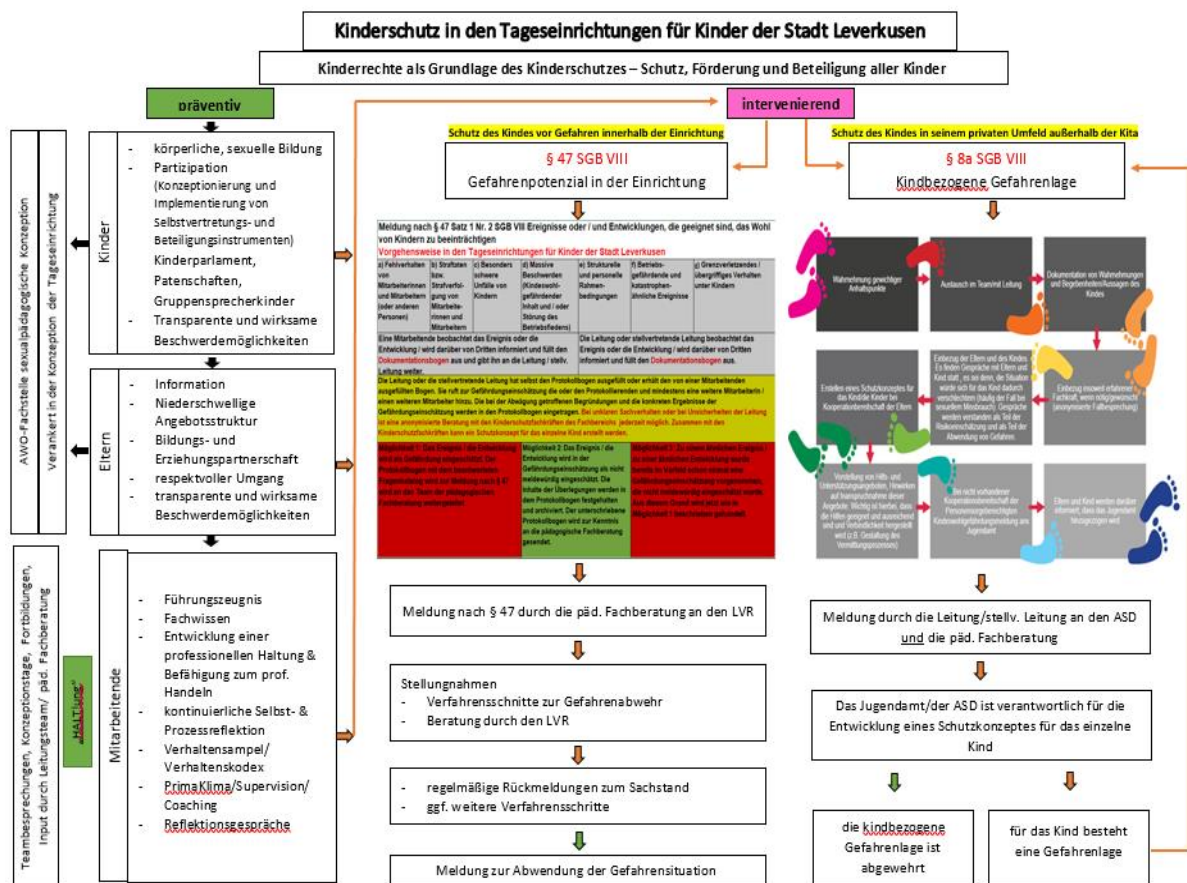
Kinderschutz in den Tageseinrichtungen für Kinder der Stadt Leverkusen

Kinderrechte als Grundlage des Kinderschutzes – Schutz, Förderung und Beteiligung aller Kinder

präventiv

intervenierend

AWO-Fachstelle sexualpädagogische Konzeption

Verankert in der Konzeption der Tageseinrichtung

Kinder

- körperliche, sexuelle Bildung
- Partizipation (Konzeptionierung und Implementierung von Selbstvertretungs- und Beteiligungsinstrumenten) Kinderparlament, Patenschaften, Gruppensprecherkinder
- Transparente und wirksame Beschwerdemöglichkeiten

Eltern

- Information
- Niederschwellige Angebotsstruktur
- Bildungs- und Erziehungspartnerschaft
- respektvoller Umgang
- transparente und wirksame Beschwerdemöglichkeiten

Teambesprechungen, Konzeptionstage, Fortbildungen, Input durch Leitungsteam/ päd. Fachberatung

HALTung

Mitarbeitende

- Führungszeugnis
- Fachwissen
- Entwicklung einer professionellen Haltung & Befähigung zum prof. Handeln
- kontinuierliche Selbst- & Prozessreflektion
- Verhaltensampel/ Verhaltenskodex
- PrimaKlima/Supervision/ Coaching
- Reflektionsgespräche

Schutz des Kindes vor Gefahren innerhalb der Einrichtung

§ 47 SGB VIII
Gefahrenpotenzial in der Einrichtung

Meldung nach § 47 Satz 1 Nr. 2 SGB VIII Ereignisse oder / und Entwicklungen, die geeignet sind, das Wohl von Kindern zu beeinträchtigen
Vorgehensweise in den Tageseinrichtungen für Kinder der Stadt Leverkusen

| a) Fehlverhalten von Mitarbeiterinnen und Mitarbeitern (oder anderen Personen) | b) Straftaten bzw. Strafverfolgung von Mitarbeiterinnen und Mitarbeitern | c) Besonders schwere Unfälle von Kindern | d) Massive Beschwerden (Kindeswohlgefährdender Inhalt und / oder Störung des Betriebsfriedens) | e) Strukturelle und personelle Rahmenbedingungen | f) Betriebsgefährdende und katastrophenähnliche Ereignisse | g) Grenzverletzendes / übergriffiges Verhalten unter Kindern |

Eine Mitarbeitende beobachtet das Ereignis oder die Entwicklung / wird darüber von Dritten informiert und füllt den Dokumentationsbogen aus und gibt ihn an die Leitung / stellv. Leitung weiter.

Die Leitung oder stellvertretende Leitung beobachtet das Ereignis oder die Entwicklung / wird darüber von Dritten informiert und füllt den Dokumentationsbogen aus.

Die Leitung oder die stellvertretende Leitung hat selbst den Protokollbogen ausgefüllt oder erhält den von einer Mitarbeitenden ausgefüllten Bogen. Sie ruft zur Gefährdungseinschätzung die oder den Protokollierenden und mindestens eine weitere Mitarbeiterin / einen weiteren Mitarbeiter hinzu. Die bei der Abwägung getroffenen Begründungen und die konkreten Ergebnisse der Gefährdungseinschätzung werden in den Protokollbogen eingetragen. Bei unklaren Sachverhalten oder bei Unsicherheiten der Leitung ist eine anonymisierte Beratung mit den Kinderschutzfachkräften des Fachbereichs jederzeit möglich. Zusammen mit den Kinderschutzfachkräften kann ein Schutzkonzept für das einzelne Kind erstellt werden.

Möglichkeit 1: Das Ereignis / die Entwicklung wird als Gefährdung eingeschätzt. Der Protokollbogen mit dem beantworteten Fragenkatalog wird zur Meldung nach § 47 wird an das Team der pädagogischen Fachberatung weitergeleitet.

Möglichkeit 2: Das Ereignis / die Entwicklung wird in der Gefährdungseinschätzung als nicht meldewürdig eingeschätzt. Die Inhalte der Überlegungen werden in dem Protokollbogen festgehalten und archiviert. Der unterschriebene Protokollbogen wird zur Kenntnis an die pädagogische Fachberatung gesendet.

Möglichkeit 3: Zu einem ähnlichen Ereignis / zu einer ähnlichen Entwicklung wurde bereits im Vorfeld schon einmal eine Gefährdungseinschätzung vorgenommen, die nicht meldewürdig eingeschätzt wurde. Aus diesem Grund wird jetzt wie in Möglichkeit 1 beschrieben gehandelt.

Meldung nach § 47 durch die päd. Fachberatung an den LVR

Stellungnahmen
- Verfahrensschritte zur Gefahrenabwehr
- Beratung durch den LVR

- regelmäßige Rückmeldungen zum Sachstand
- ggf. weitere Verfahrensschritte

Meldung zur Abwendung der Gefahrensituation

Schutz des Kindes in seinem privaten Umfeld außerhalb der Kita

§ 8a SGB VIII
Kindbezogene Gefahrenlage

Wahrnehmung gewichtiger Anhaltspunkte

Austausch im Team/mit Leitung

Dokumentation von Wahrnehmungen und Begebenheiten/Aussagen des Kindes

Einbezug insoweit erfahrener Fachkraft, wenn nötig/gewünscht (anonymisierte Fallbesprechung)

Einbezug der Eltern und des Kindes. Es finden Gespräche mit Eltern und Kind statt, es sei denn, die Situation würde sich für das Kind dadurch verschlechtern (häufig der Fall bei sexuellem Missbrauch). Gespräche werden verstanden als Teil der Risikoeinschätzung und als Teil der Abwendung von Gefahren.

Erstellen eines Schutzkonzeptes für das Kind/die Kinder bei Kooperationsbereitschaft der Eltern

Vermittlung von Hilfs- und Unterstützungsangeboten, Hinwirken auf Inanspruchnahme dieser Angebote. Wichtig ist hierbei, dass die Hilfen geeignet und ausreichend sind und Verbindlichkeit hergestellt wird (z.B. Gestaltung des Vermittlungsprozesses)

Bei nicht vorhandener Kooperationsbereitschaft der Personensorgeberechtigten Kindeswohlgefährdungsmeldung ans Jugendamt

Eltern und Kind werden darüber informiert, dass das Jugendamt hinzugezogen wird

Meldung durch die Leitung/stellv. Leitung an den ASD und die päd. Fachberatung

Das Jugendamt/der ASD ist verantwortlich für die Entwicklung eines Schutzkonzeptes für das einzelne Kind

die kindbezogene Gefahrenlage ist abgewehrt

für das Kind besteht eine Gefahrenlage